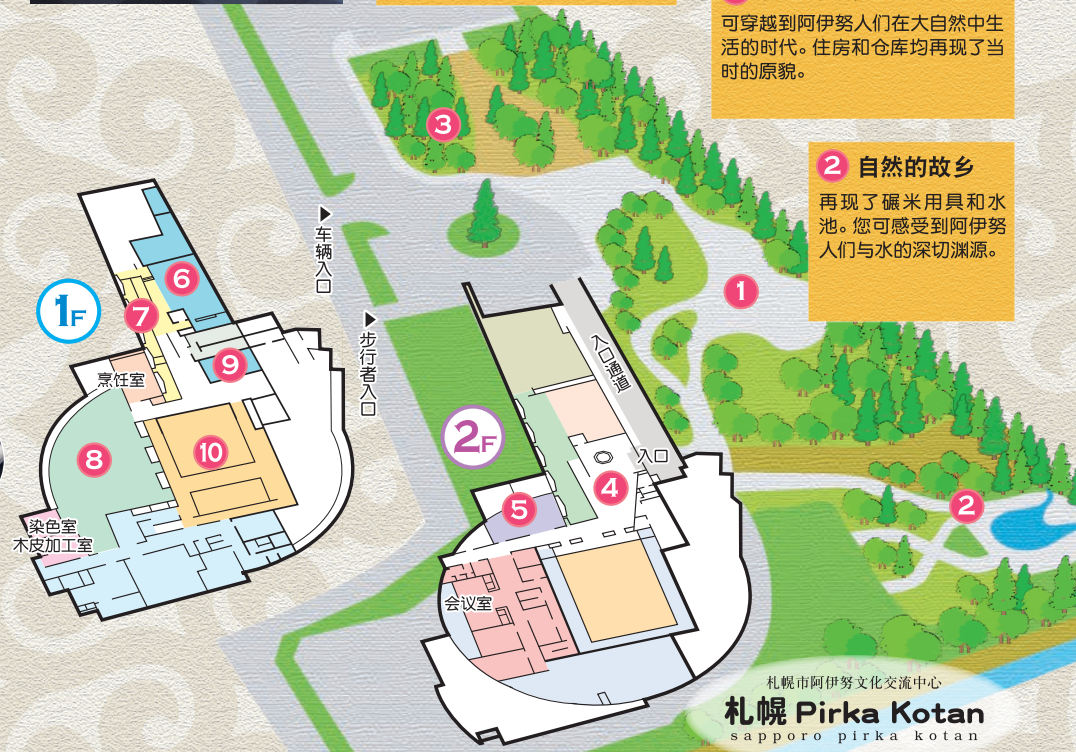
可穿越到阿伊努人们在大自然中生活的时代。住房和仓库均再现了当时的原貌。

3

2 自然的故乡

再现了碾米用具和水池。您可感受到阿伊努人们与水的深切渊源。

▶车辆入口

1

1F

6

7

9

烹饪室

8

10

染色室
木皮加工室

▶步行者入口

2F

入口通道

入口

4

5

会议室

2

札幌市阿伊努文化交流中心
札幌 Pirka Kotan
sapporo pirka kotan